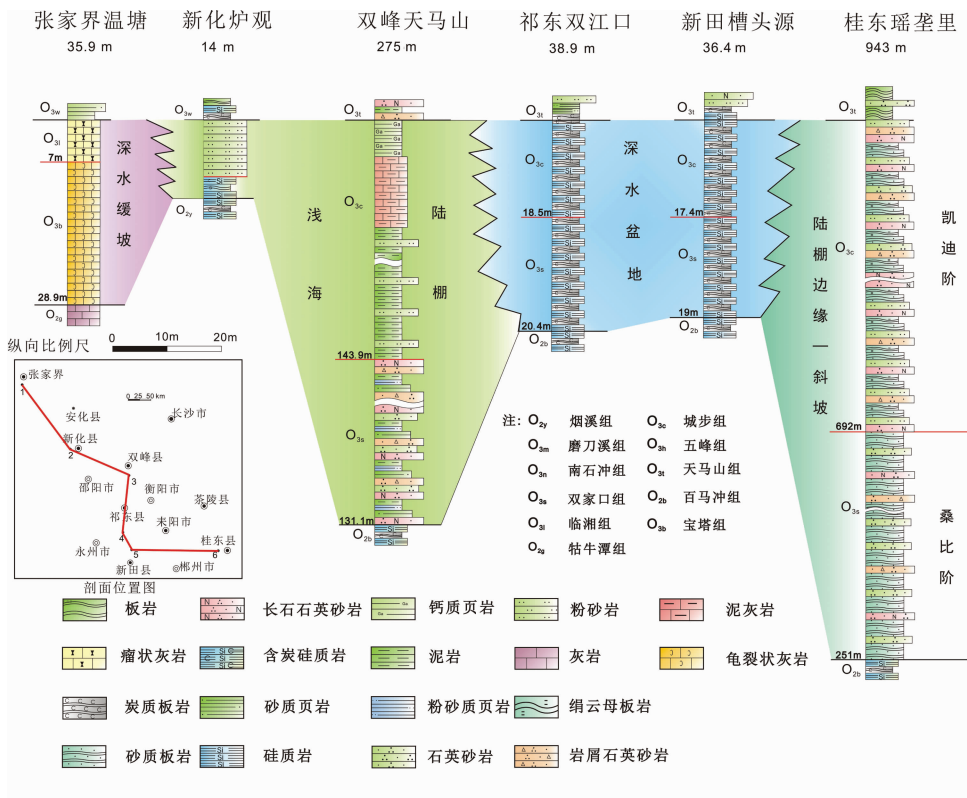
张家界温塘
35.9 m

新化炉观
14 m

双峰天马山
275 m

祁东双江口
38.9 m

新田槽头源
36.4 m

桂东瑶垄里
943 m

$O_{3w}$
$O_{3l}$
7m
$O_{3b}$
28.9m
$O_{2g}$

深水缓坡

$O_{3w}$
$O_{2y}$

$O_{3t}$
$O_{3c}$
浅海
陆棚
143.9m
$O_{3s}$
131.1m
$O_{2b}$

$O_{3t}$
$O_{3c}$
18.5m
$O_{3s}$
20.4m
$O_{2b}$

深水盆地

$O_{3t}$
$O_{3c}$
17.4m
$O_{3s}$
19m
$O_{2b}$

陆棚边缘—斜坡

$O_{3t}$
$O_{3c}$
凯迪阶
692m
$O_{3s}$
桑比阶
251m
$O_{2b}$

纵向比例尺
0 10m 20m

张家界
安化县
长沙市
新化县
双峰县
邵阳市
衡阳市
茶陵县
祁东县
耒阳市
永州市
桂东县
新田县
郴州市
0 25 50 km
1 2 3 4 5 6
剖面位置图

注: $O_{2y}$ 烟溪组 $O_{3c}$ 城步组
$O_{3m}$ 磨刀溪组 $O_{3h}$ 五峰组
$O_{3n}$ 南石冲组 $O_{3t}$ 天马山组
$O_{3s}$ 双家口组 $O_{2b}$ 百马冲组
$O_{3l}$ 临湘组 $O_{3b}$ 宝塔组
$O_{2g}$ 牯牛潭组

板岩
长石石英砂岩
钙质页岩
粉砂岩
泥灰岩
瘤状灰岩
含炭硅质岩
泥岩
灰岩
龟裂状灰岩
炭质板岩
砂质页岩
粉砂质页岩
绢云母板岩
砂质板岩
硅质岩
石英砂岩
岩屑石英砂岩